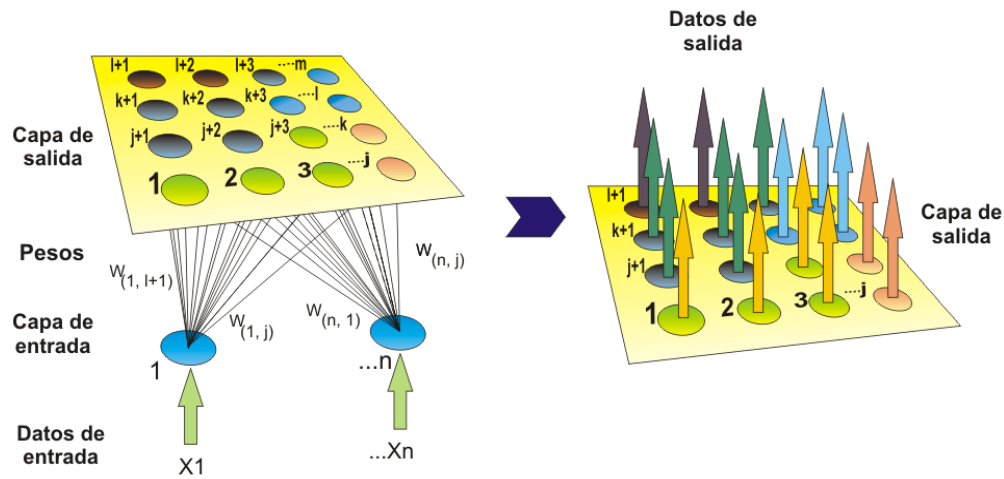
l+1 l+2 l+3 ....m
k+1 k+2 k+3 ....l
j+1 j+2 j+3 ....k
1 2 3 ....j

Capa de salida

Pesos

$W_{(1, l+1)}$

$W_{(1, j)}$

$W_{(n, 1)}$

$W_{(n, j)}$

Capa de entrada

1

...n

Datos de entrada

X1

...Xn

Datos de salida

l+1
k+1
j+1
1 2 3 ....j

Capa de salida